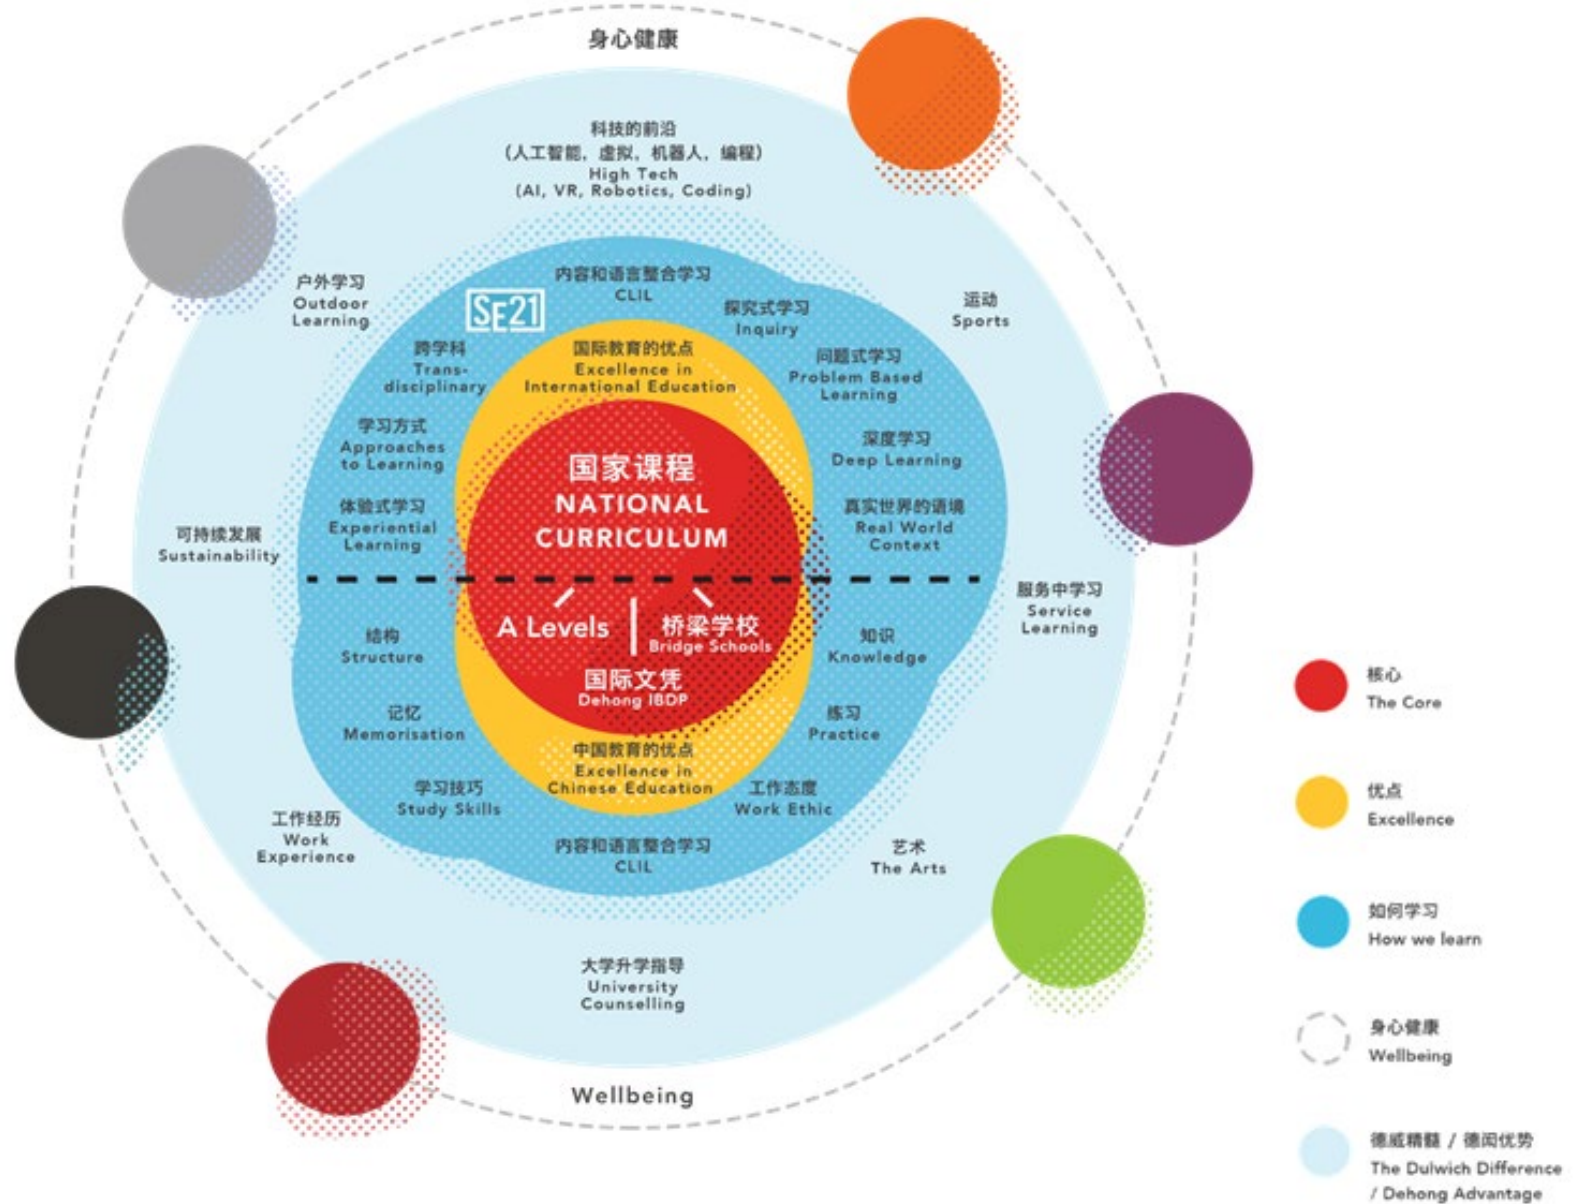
身心健康

科技的前沿
(人工智能, 虚拟, 机器人, 编程)
High Tech
(AI, VR, Robotics, Coding)

户外学习
Outdoor Learning

内容和语言整合学习
CLIL

SE21

探究式学习
Inquiry

运动
Sports

跨学科
Trans-disciplinary

国际教育的优点
Excellence in International Education

问题式学习
Problem Based Learning

学习方式
Approaches to Learning

深度学习
Deep Learning

国家课程
NATIONAL CURRICULUM

体验式学习
Experiential Learning

真实世界的语境
Real World Context

可持续发展
Sustainability

服务中学习
Service Learning

A Levels

桥梁学校
Bridge Schools

结构
Structure

知识
Knowledge

国际文凭
Dehong IBDP

记忆
Memorisation

练习
Practice

中国教育的优点
Excellence in Chinese Education

学习技巧
Study Skills

工作态度
Work Ethic

工作经历
Work Experience

内容和语言整合学习
CLIL

艺术
The Arts

大学升学指导
University Counselling

Wellbeing

核心
The Core

优点
Excellence

如何学习
How we learn

身心健康
Wellbeing

德威精髓 / 德闳优势
The Dulwich Difference / Dehong Advantage